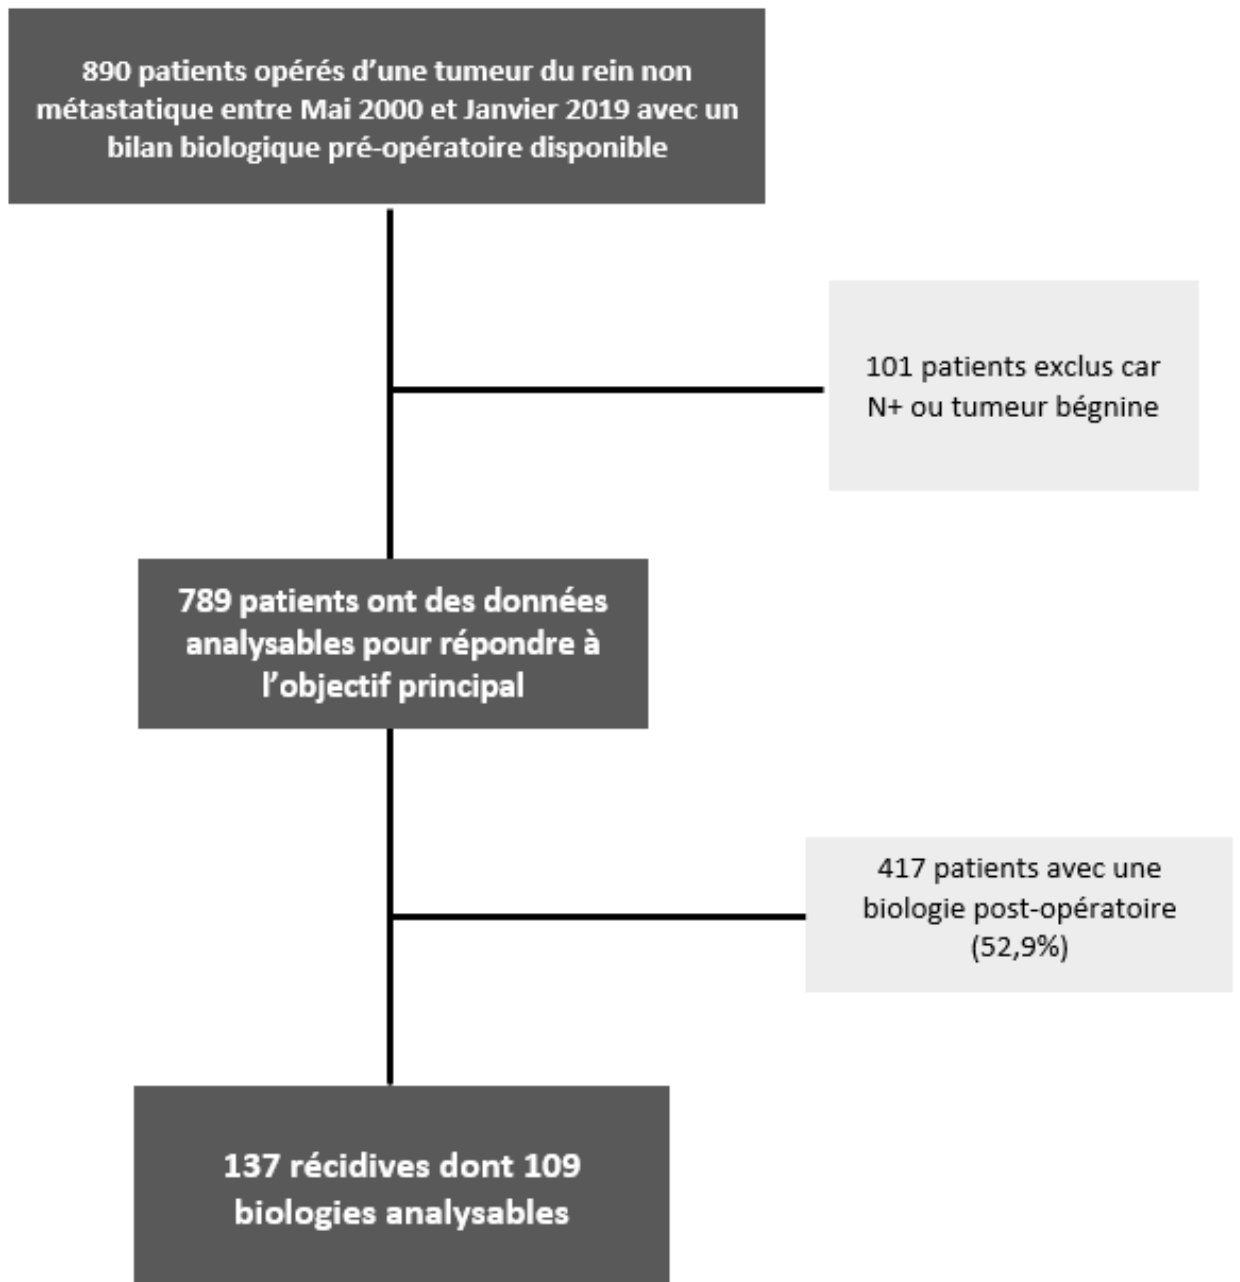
890 patients opérés d’une tumeur du rein non métastatique entre Mai 2000 et Janvier 2019 avec un bilan biologique pré-opératoire disponible

101 patients exclus car N+ ou tumeur bégnine

789 patients ont des données analysables pour répondre à l’objectif principal

417 patients avec une biologie post-opératoire (52,9%)

137 récidives dont 109 biologies analysables